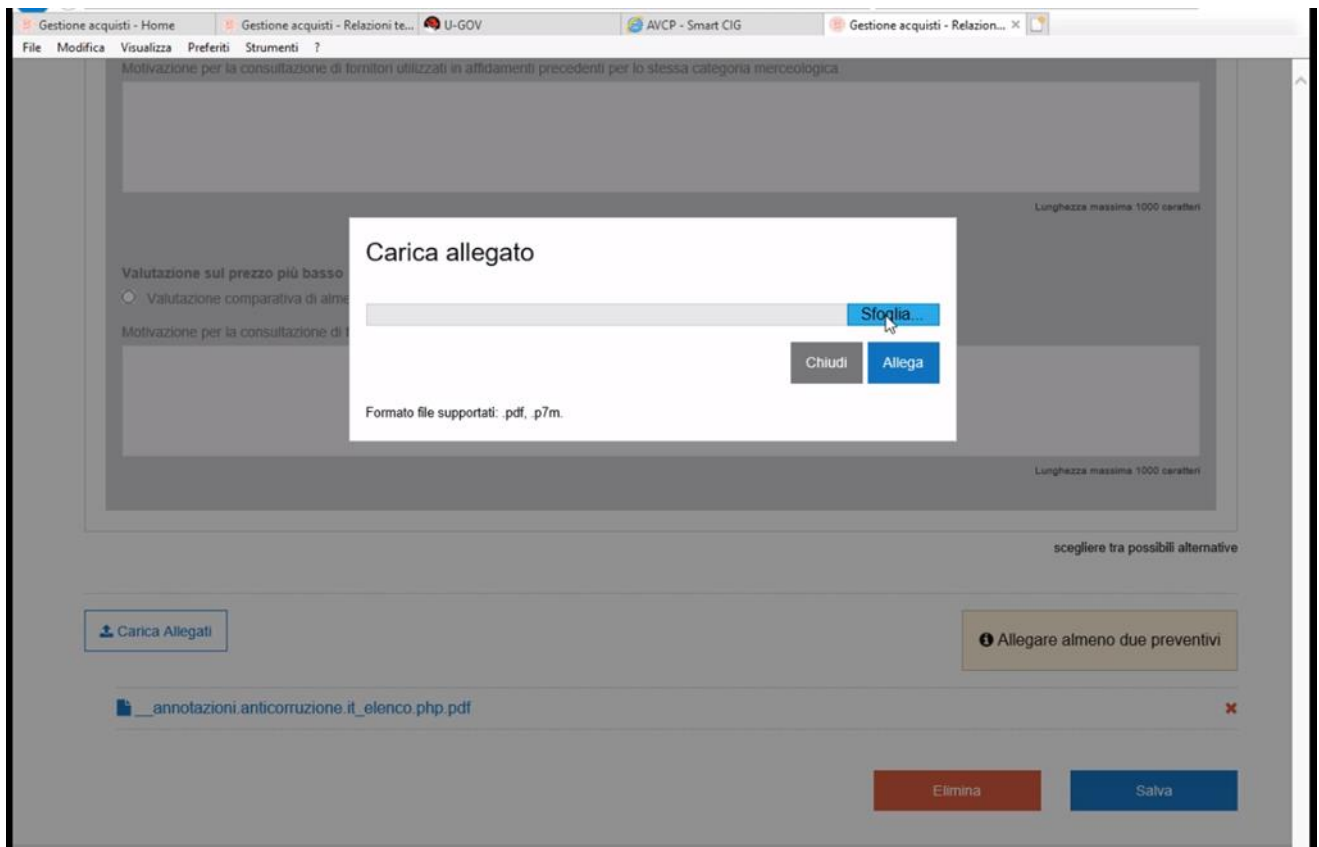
Gestione acquisti - Home | Gestione acquisti - Relazioni te... | U-GOV | AVCP - Smart CIG | Gestione acquisti - Relazion... ×

File Modifica Visualizza Preferiti Strumenti ?

Motivazione per la consultazione di fornitori utilizzati in affidamenti precedenti per lo stessa categoria merceologica

Lunghezza massima 1000 caratteri

Valutazione sul prezzo più basso

Valutazione comparativa di alme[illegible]

Motivazione per la consultazione di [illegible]

Lunghezza massima 1000 caratteri

Carica allegato

Sfoglia...

Chiudi

Allega

Formato file supportati: .pdf, .p7m.

scegliere tra possibili alternative

Carica Allegati

Allegare almeno due preventivi

__annotazioni.anticorruzione.it_elenco.php.pdf

Elimina

Salva